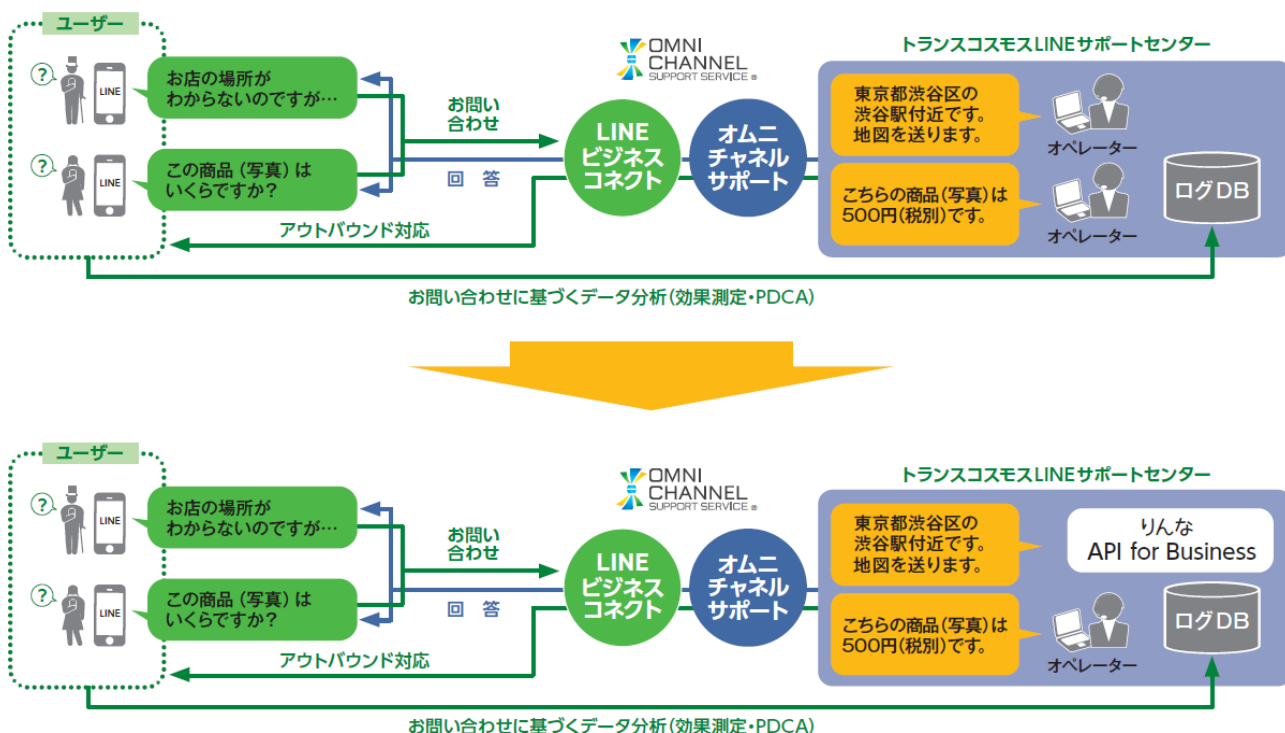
ユーザー

?

LINE

お店の場所がわからないのですが…

?

LINE

この商品（写真）はいくらですか？

お問い合わせ

回　答

アウトバウンド対応

OMNI CHANNEL SUPPORT SERVICE

LINE ビジネスコネクト

オムニチャネルサポート

トランスコスモスLINEサポートセンター

東京都渋谷区の渋谷駅付近です。地図を送ります。

オペレーター

こちらの商品（写真）は500円（税別）です。

オペレーター

ログDB

お問い合わせに基づくデータ分析（効果測定・PDCA）

ユーザー

?

LINE

お店の場所がわからないのですが…

?

LINE

この商品（写真）はいくらですか？

お問い合わせ

回　答

アウトバウンド対応

OMNI CHANNEL SUPPORT SERVICE

LINE ビジネスコネクト

オムニチャネルサポート

トランスコスモスLINEサポートセンター

東京都渋谷区の渋谷駅付近です。地図を送ります。

りんな API for Business

こちらの商品（写真）は500円（税別）です。

オペレーター

ログDB

お問い合わせに基づくデータ分析（効果測定・PDCA）